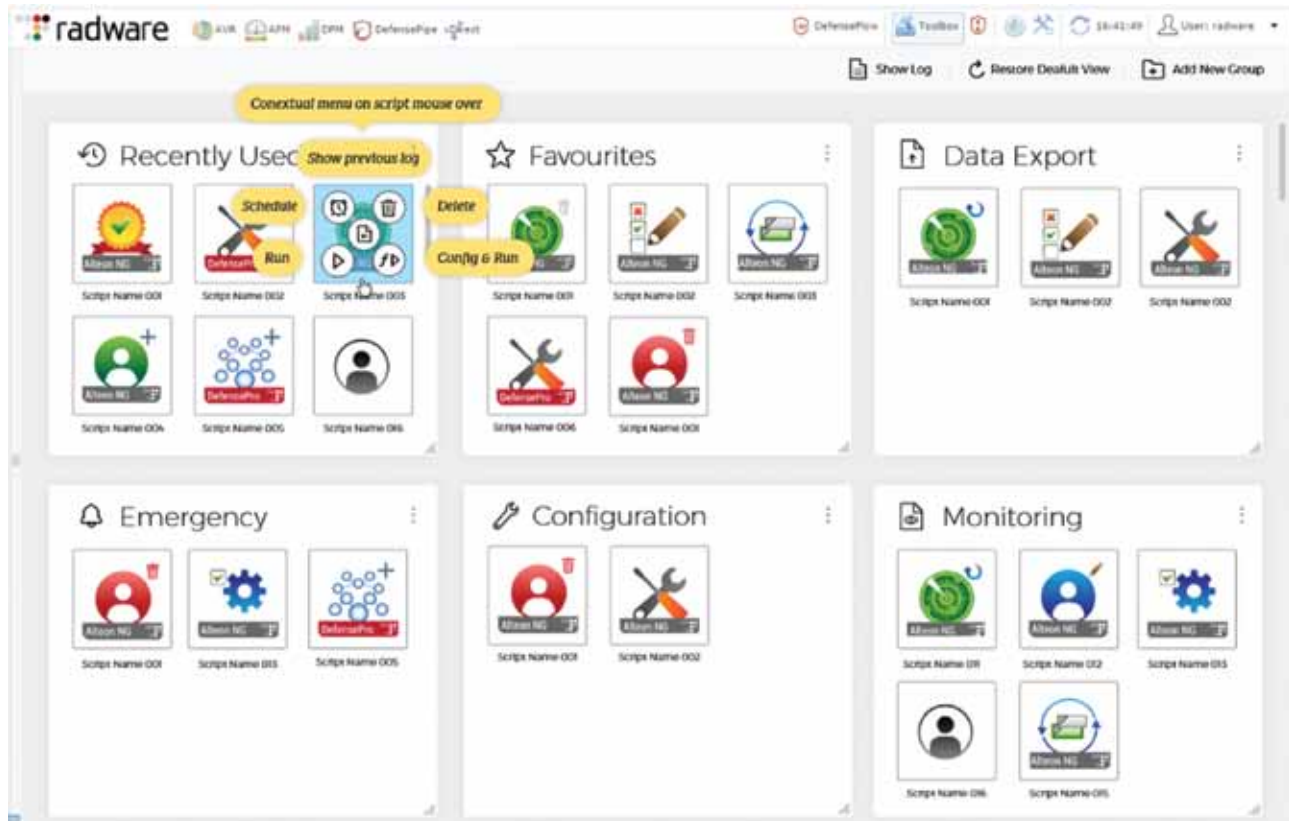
radware AVR APM DPM DefensePipe vDirect

DefenseFlow Toolbox 16:41:49 User: radware

Show Log Restore Dealult View Add New Group

Conextual menu on script mouse over

Recently Usec Show previous log

Schedule Delete

Run Config & Run

Alteon NG DefensePro

Scripr Name 001 Scripr Name 002 Scripr Name 003

Alteon NG DefensePro

Scripr Name 004 Scripr Name 005 Scripr Name 016

Favourites

Alteon NG Alteon NG Alteon NG

Scripr Name 001 Scripr Name 002 Scripr Name 003

DefensePro Alteon NG

Scripr Name 006 Scripr Name 001

Data Export

Alteon NG Alteon NG Alteon NG

Scripr Name 001 Scripr Name 002 Scripr Name 002

Emergency

Alteon NG Alteon NG DefensePro

Scripr Name 001 Scripr Name 015 Scripr Name 005

Configuration

Alteon NG Alteon NG

Scripr Name 001 Scripr Name 002

Monitoring

Alteon NG Alteon NG Alteon NG

Scripr Name 011 Scripr Name 012 Scripr Name 015

Alteon NG

Scripr Name 016 Scripr Name 015